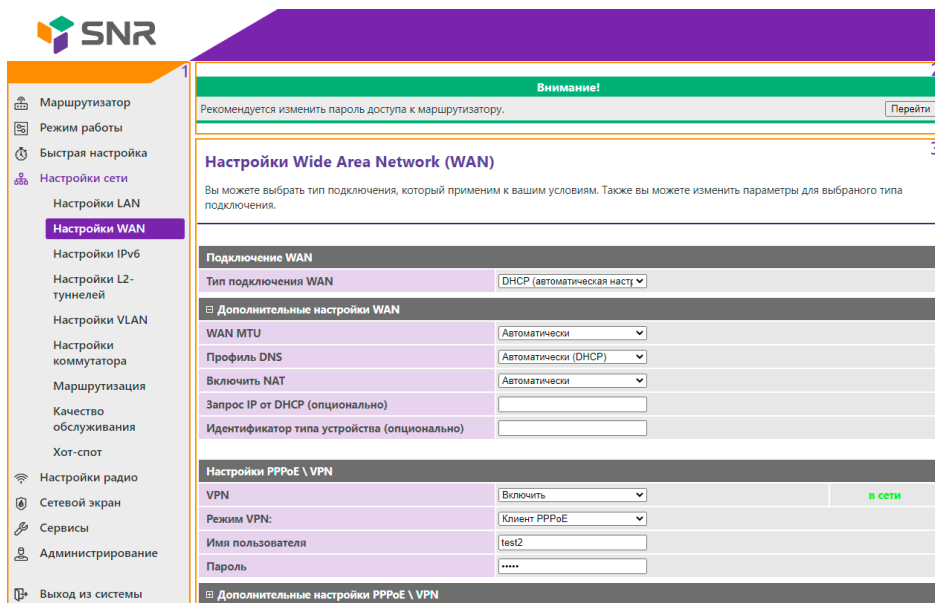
SNR

1

Маршрутизатор
Режим работы
Быстрая настройка
Настройки сети
Настройки LAN
Настройки WAN
Настройки IPv6
Настройки L2-туннелей
Настройки VLAN
Настройки коммутатора
Маршрутизация
Качество обслуживания
Хот-спот
Настройки радио
Сетевой экран
Сервисы
Администрирование
Выход из системы

2

Внимание!
Рекомендуется изменить пароль доступа к маршрутизатору.
Перейти

3

Настройки Wide Area Network (WAN)

Вы можете выбрать тип подключения, который применим к вашим условиям. Также вы можете изменить параметры для выбраного типа подключения.

| Подключение WAN | | |
|---|---|---|
| Тип подключения WAN | DHCP (автоматическая настр | |
| ⊟ Дополнительные настройки WAN | | |
| WAN MTU | Автоматически | |
| Профиль DNS | Автоматически (DHCP) | |
| Включить NAT | Автоматически | |
| Запрос IP от DHCP (опционально) | | |
| Идентификатор типа устройства (опционально) | | |
| Настройки PPPoE \ VPN | | |
| VPN | Включить | в сети |
| Режим VPN: | Клиент PPPoE | |
| Имя пользователя | test2 | |
| Пароль | ••••• | |
| ⊞ Дополнительные настройки PPPoE \ VPN | | |